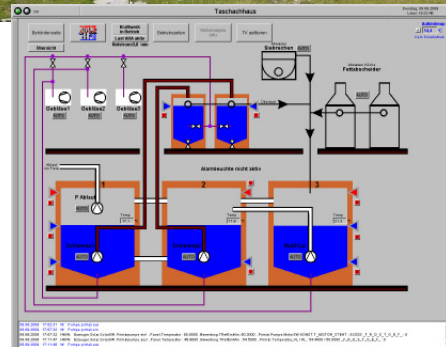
Taschachhaus

Freitag, 06.06.2009 13:52:48

Betriebsmodus

Kraftwerk in Betrieb Last WA aktiv

Belichtung

TV aufrufen

Übersicht

Siebrechen

Fettabscheider

Dekiller1

Dekiller2

Dekiller3

AUTO

Alarmleuchte nicht aktiv

1

2

3

P Abluft

Vorklärung

Belebung

Nachklärung

AUTO

AUTO

AUTO

AUTO

06.06.2009 17:02:31 W Pumpe zulauf aus

06.06.2009 17:07:18 W Pumpe zulauf aus

06.06.2009 17:11:40 W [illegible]

06.06.2009 17:11:47 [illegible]

06.06.2009 17:11:49 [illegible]